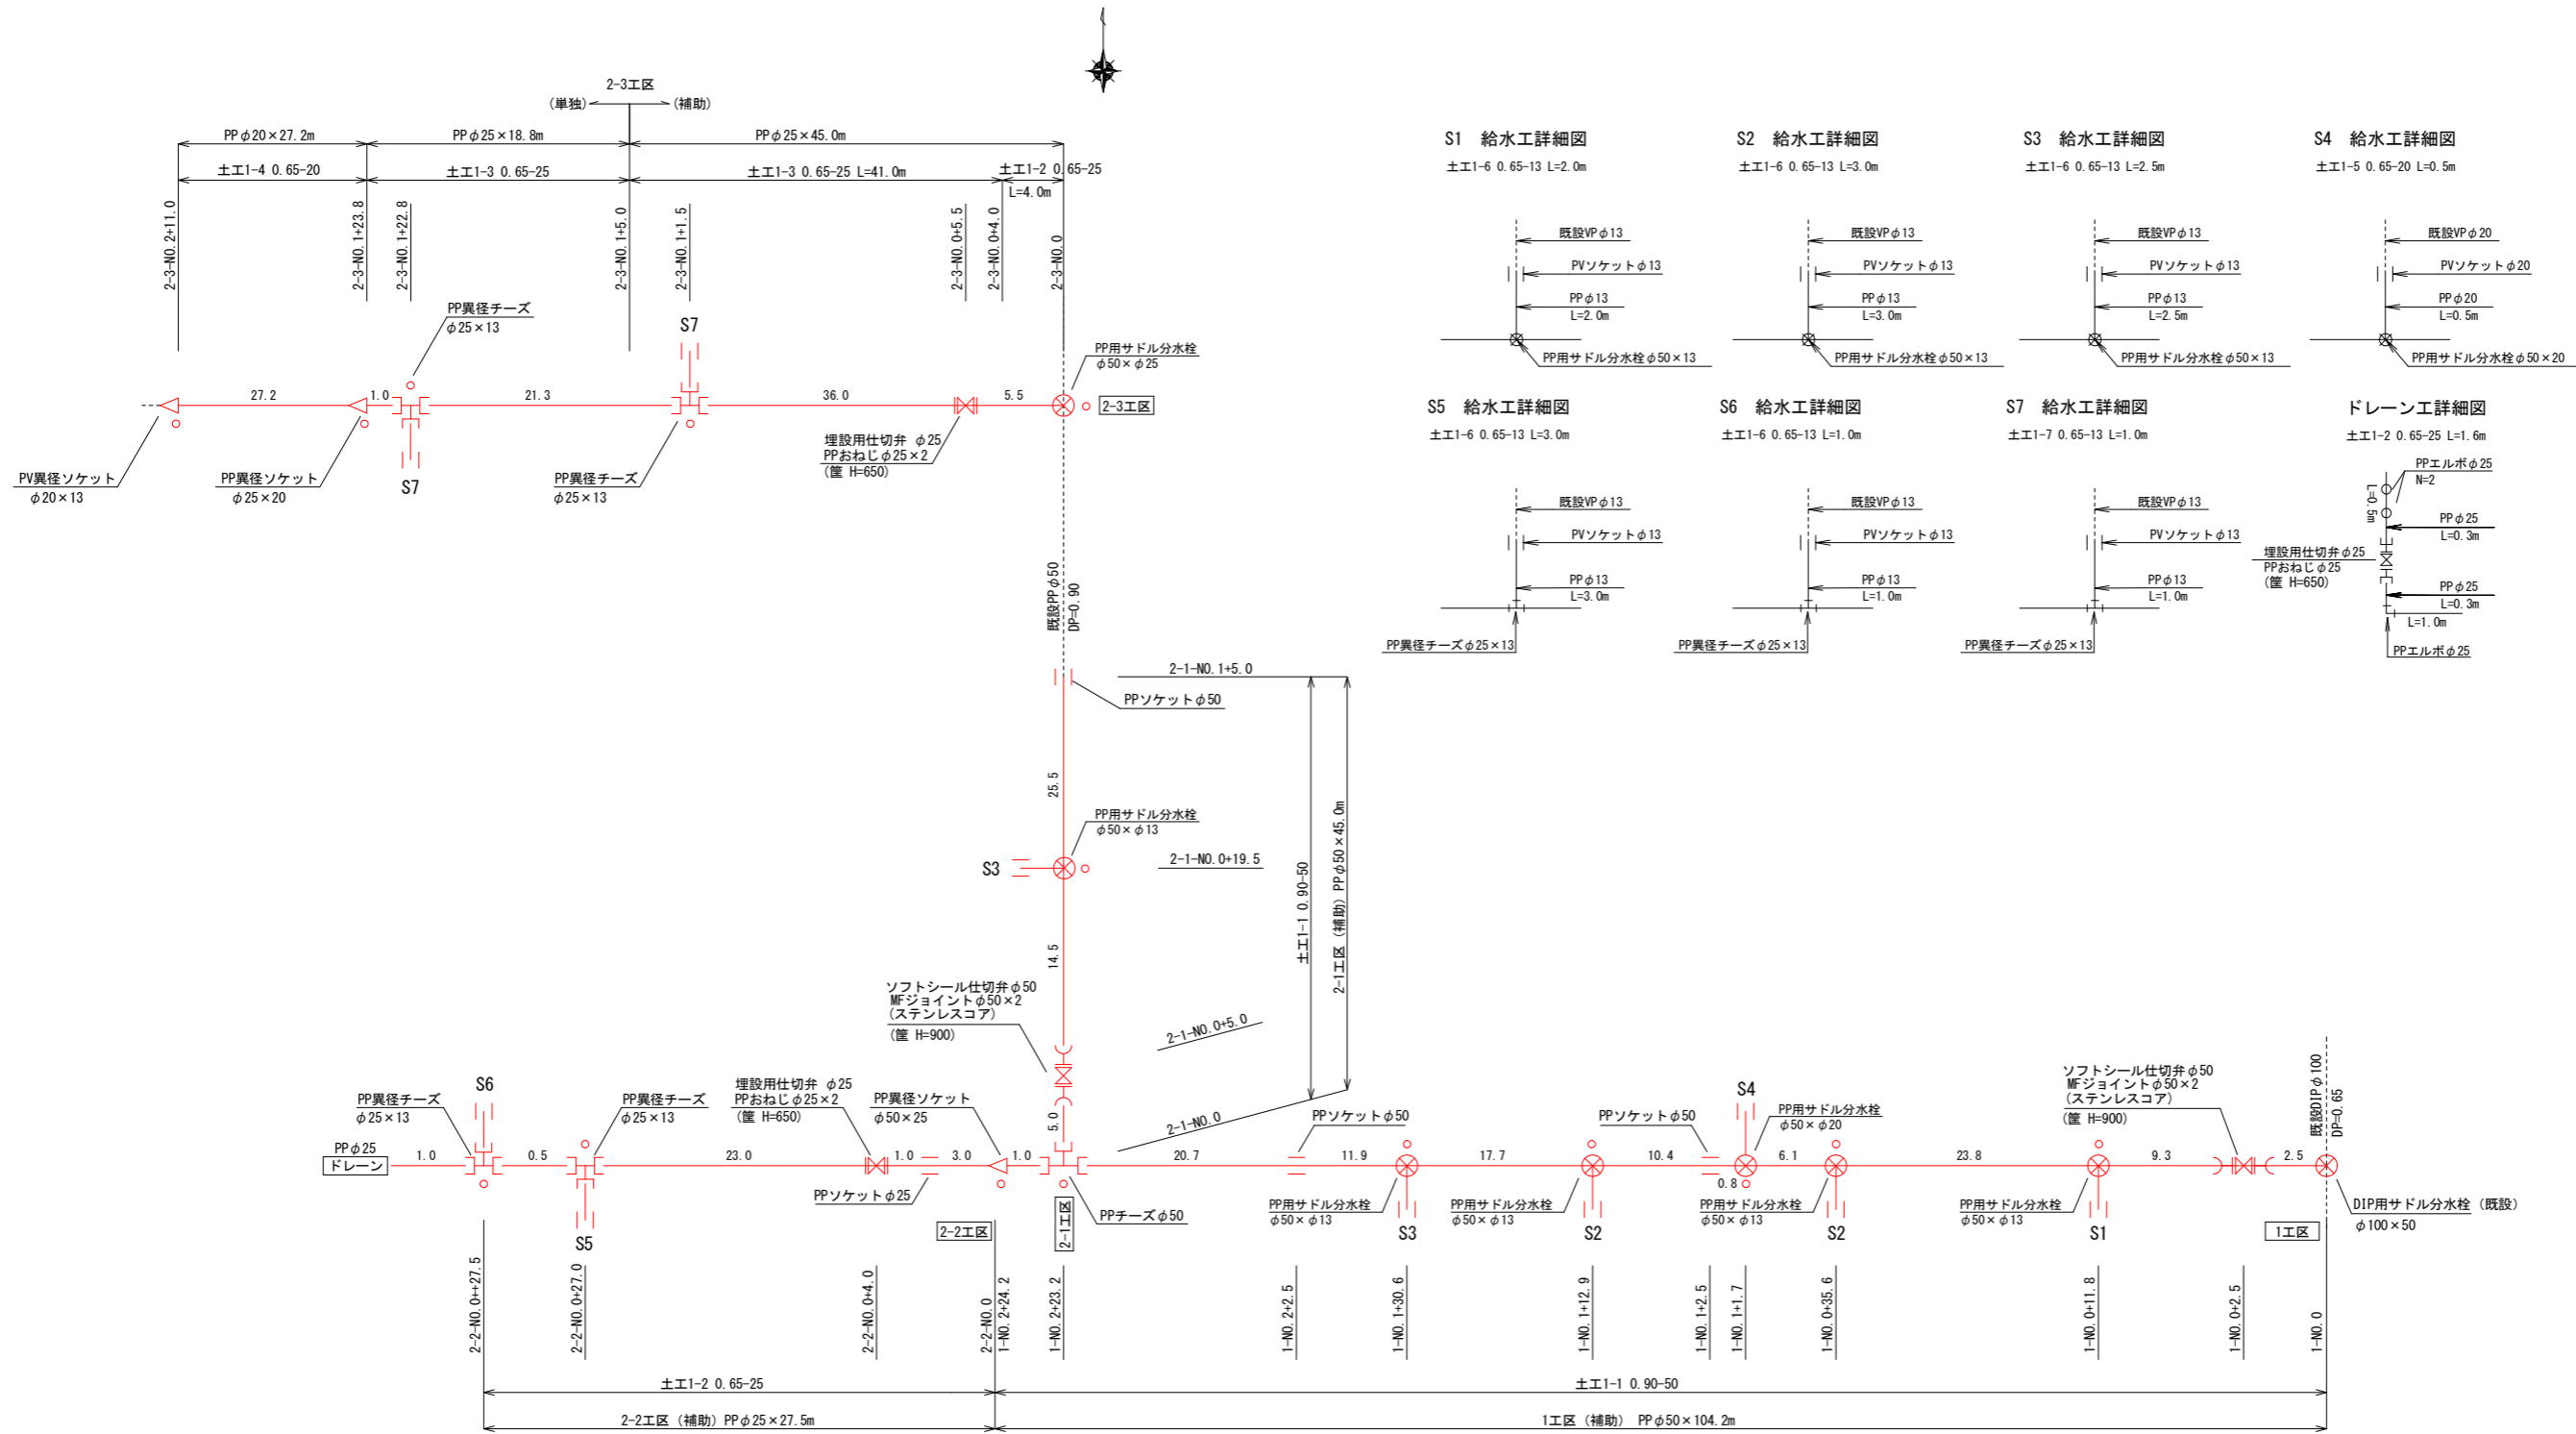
2-3工区
(単独) (補助)

PP$\phi$20×27.2m
PP$\phi$25×18.8m
PP$\phi$25×45.0m
土工1-4 0.65-20
土工1-3 0.65-25
土工1-3 0.65-25 L=41.0m
土工1-2 0.65-25 L=4.0m

2-3-NO.2+11.0
2-3-NO.1+23.8
2-3-NO.1+22.8
2-3-NO.1+5.0
2-3-NO.1+1.5
2-3-NO.0+5.5
2-3-NO.0+4.0
2-3-NO.0

PP異径チーズ $\phi$25×13
S7
PP用サドル分水栓 $\phi$50×$\phi$25
27.2
1.0
21.3
36.0
5.5
2-3工区
PV異径ソケット $\phi$20×13
PP異径ソケット $\phi$25×20
S7
PP異径チーズ $\phi$25×13
埋設用仕切弁 $\phi$25
PPおねじ$\phi$25×2
(筐 H=650)

S1 給水工詳細図
土工1-6 0.65-13 L=2.0m
既設VP$\phi$13
PVソケット$\phi$13
PP$\phi$13
L=2.0m
PP用サドル分水栓$\phi$50×13

S2 給水工詳細図
土工1-6 0.65-13 L=3.0m
既設VP$\phi$13
PVソケット$\phi$13
PP$\phi$13
L=3.0m
PP用サドル分水栓$\phi$50×13

S3 給水工詳細図
土工1-6 0.65-13 L=2.5m
既設VP$\phi$13
PVソケット$\phi$13
PP$\phi$13
L=2.5m
PP用サドル分水栓$\phi$50×13

S4 給水工詳細図
土工1-5 0.65-20 L=0.5m
既設VP$\phi$20
PVソケット$\phi$20
PP$\phi$20
L=0.5m
PP用サドル分水栓$\phi$50×20

S5 給水工詳細図
土工1-6 0.65-13 L=3.0m
既設VP$\phi$13
PVソケット$\phi$13
PP$\phi$13
L=3.0m
PP異径チーズ$\phi$25×13

S6 給水工詳細図
土工1-6 0.65-13 L=1.0m
既設VP$\phi$13
PVソケット$\phi$13
PP$\phi$13
L=1.0m
PP異径チーズ$\phi$25×13

S7 給水工詳細図
土工1-7 0.65-13 L=1.0m
既設VP$\phi$13
PVソケット$\phi$13
PP$\phi$13
L=1.0m
PP異径チーズ$\phi$25×13

ドレーン工詳細図
土工1-2 0.65-25 L=1.6m
PPエルボ$\phi$25
N=2
L=0.5m
PP$\phi$25
L=0.3m
埋設用仕切弁$\phi$25
PPおねじ$\phi$25
(筐 H=650)
PP$\phi$25
L=0.3m
L=1.0m
PPエルボ$\phi$25

既設PP$\phi$50
DP=0.90
2-1-NO.1+5.0
PPソケット$\phi$50
25.5
PP用サドル分水栓 $\phi$50×$\phi$13
S3
2-1-NO.0+19.5
土工1-1 0.90-50
2-1工区 (補助) PP$\phi$50×45.0m
14.5
ソフトシール仕切弁$\phi$50
MFジョイント$\phi$50×2
(ステンレスコア)
(筐 H=900)
2-1-NO.0+5.0
5.0
2-1-NO.0

S6
PP異径チーズ $\phi$25×13
PP異径チーズ $\phi$25×13
埋設用仕切弁 $\phi$25
PPおねじ$\phi$25×2
(筐 H=650)
PP異径ソケット $\phi$50×25
PP$\phi$25
ドレーン
1.0
0.5
23.0
1.0
3.0
1.0
PPソケット$\phi$25
S5
2-2工区
2-1工区
PPチーズ$\phi$50
20.7
PPソケット$\phi$50
11.9
17.7
PPソケット$\phi$50
10.4
S4
PP用サドル分水栓 $\phi$50×$\phi$20
6.1
0.8
23.8
ソフトシール仕切弁$\phi$50
MFジョイント$\phi$50×2
(ステンレスコア)
(筐 H=900)
9.3
2.5
既設DIP$\phi$100
DP=0.65
PP用サドル分水栓 $\phi$50×$\phi$13
S3
PP用サドル分水栓 $\phi$50×$\phi$13
S2
PP用サドル分水栓 $\phi$50×$\phi$13
S2
PP用サドル分水栓 $\phi$50×$\phi$13
S1
1工区
DIP用サドル分水栓(既設)
$\phi$100×50

2-2-NO.0+27.5
2-2-NO.0+27.0
2-2-NO.0+4.0
2-2-NO.0
1-NO.2+24.2
1-NO.2+23.2
1-NO.2+2.5
1-NO.1+30.6
1-NO.1+12.9
1-NO.1+2.5
1-NO.1+1.7
1-NO.0+35.6
1-NO.0+11.8
1-NO.0+2.5
1-NO.0

土工1-2 0.65-25
土工1-1 0.90-50
2-2工区 (補助) PP$\phi$25×27.5m
1工区 (補助) PP$\phi$50×104.2m